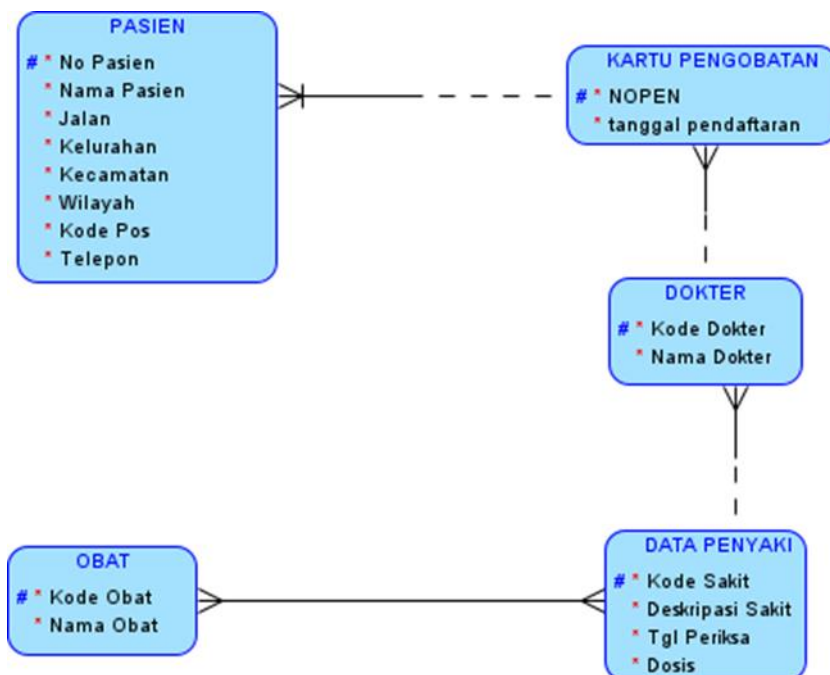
PASIEN
# * No Pasien
* Nama Pasien
* Jalan
* Kelurahan
* Kecamatan
* Wilayah
* Kode Pos
* Telepon

KARTU PENGOBATAN
# * NOPEN
* tanggal pendaftaran

DOKTER
# * Kode Dokter
* Nama Dokter

OBAT
# * Kode Obat
* Nama Obat

DATA PENYAKI
# * Kode Sakit
* Deskripasi Sakit
* Tgl Periksa
* Dosis